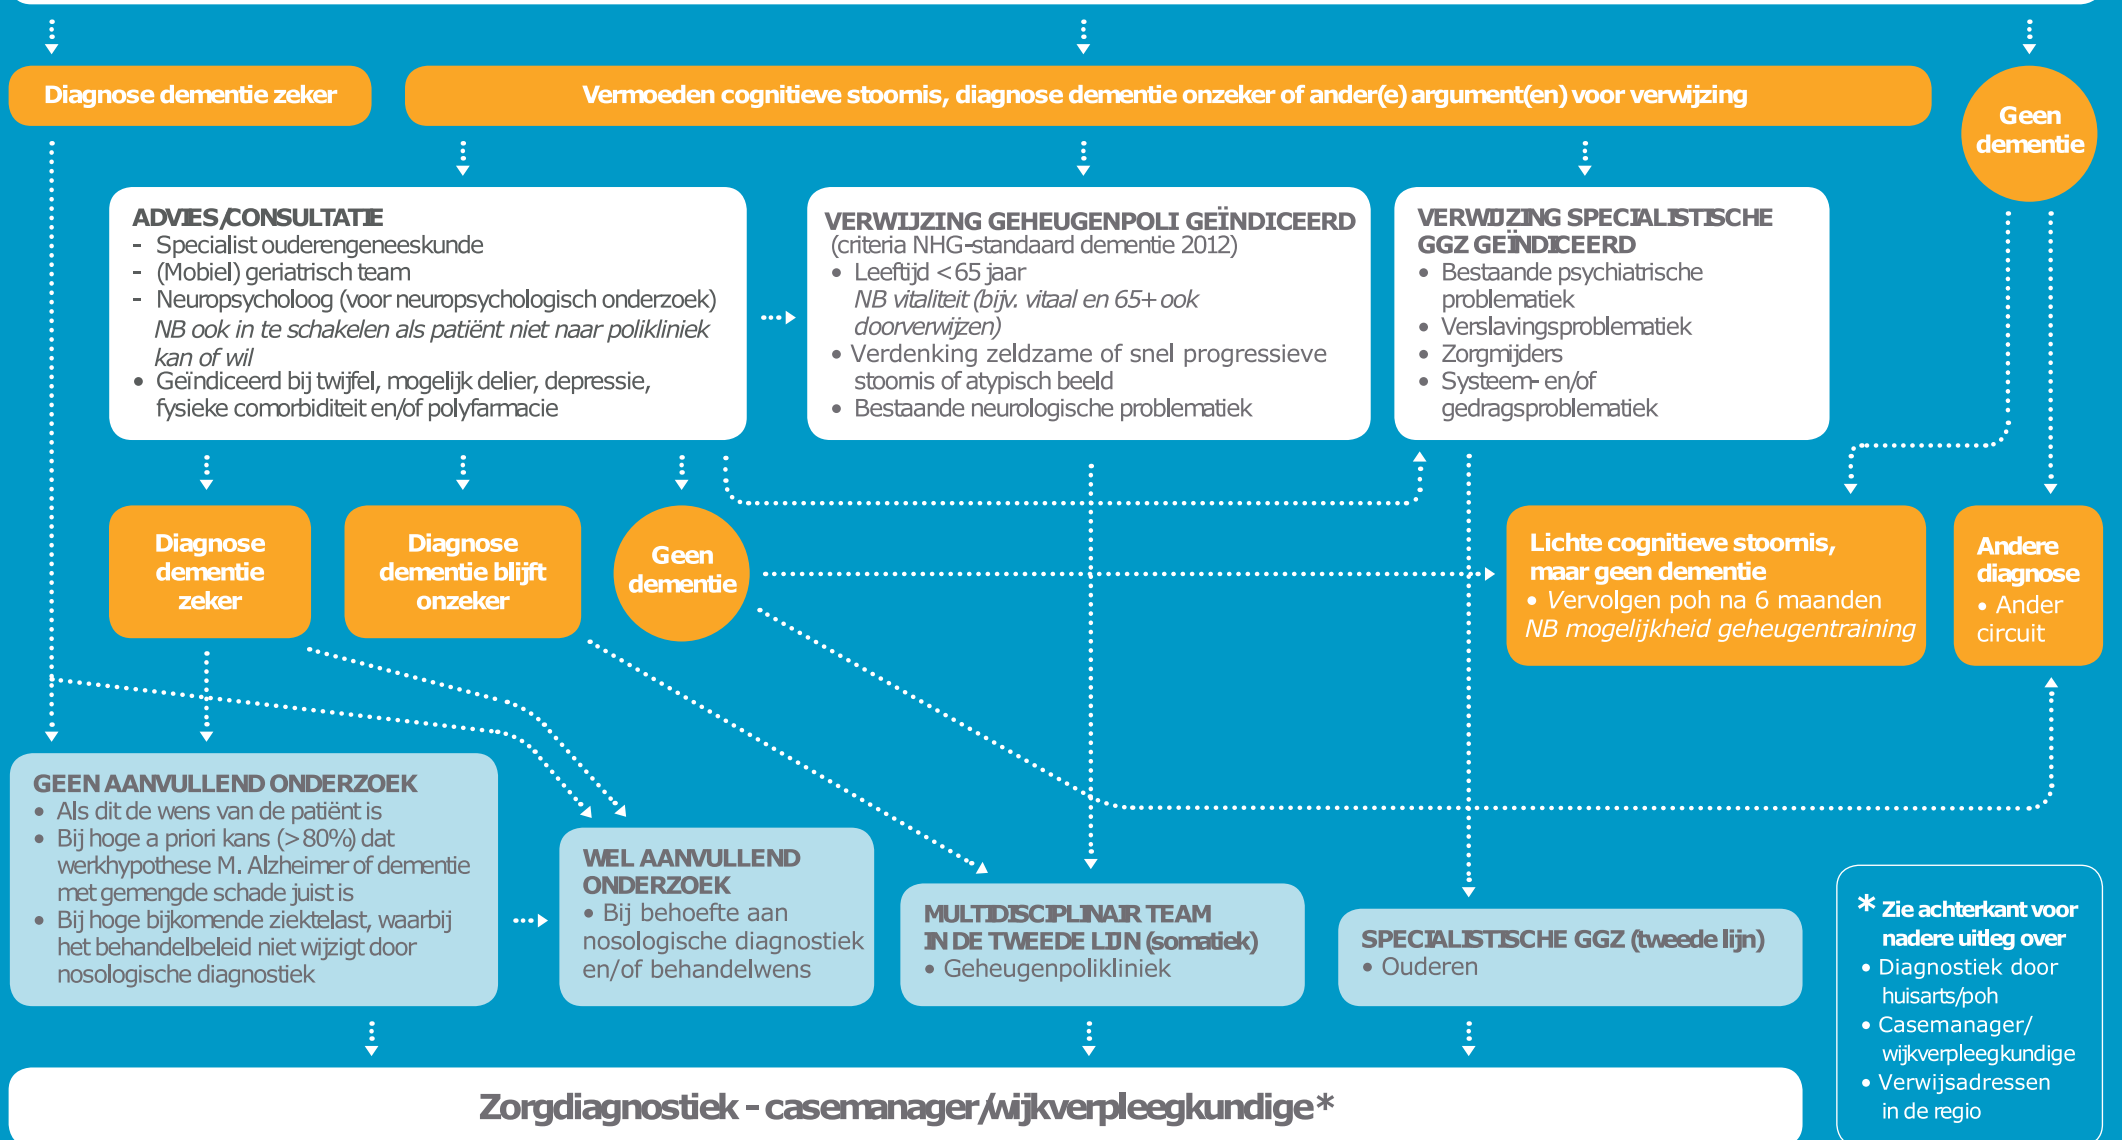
Diagnose dementie zeker

Vermoeden cognitieve stoornis, diagnose dementie onzeker of ander(e) argument(en) voor verwijzing

Geen dementie

ADVIES/CONSULTATIE
- Specialist ouderengeneeskunde
- (Mobiel) geriatrisch team
- Neuropsycholoog (voor neuropsychologisch onderzoek)
NB ook in te schakelen als patiënt niet naar polikliniek kan of wil
• Geïndiceerd bij twijfel, mogelijk delier, depressie, fysieke comorbiditeit en/of polyfarmacie

VERWIJZING GEHEUGENPOLI GEÏNDICEERD
(criteria NHG-standaard dementie 2012)
• Leeftijd <65 jaar
NB vitaliteit (bijv. vitaal en 65+ ook doorverwijzen)
• Verdenking zeldzame of snel progressieve stoornis of atypisch beeld
• Bestaande neurologische problematiek

VERWIJZING SPECIALISTISCHE GGZ GEÏNDICEERD
• Bestaande psychiatrische problematiek
• Verslavingsproblematiek
• Zorgmijders
• Systeem- en/of gedragsproblematiek

Diagnose dementie zeker

Diagnose dementie blijft onzeker

Geen dementie

Lichte cognitieve stoornis, maar geen dementie
• Vervolgen poh na 6 maanden
NB mogelijkheid geheugentraining

Andere diagnose
• Ander circuit

GEEN AANVULLEND ONDERZOEK
• Als dit de wens van de patiënt is
• Bij hoge a priori kans (>80%) dat werkhypothese M. Alzheimer of dementie met gemengde schade juist is
• Bij hoge bijkomende ziektelast, waarbij het behandelbeleid niet wijzigt door nosologische diagnostiek

WEL AANVULLEND ONDERZOEK
• Bij behoefte aan nosologische diagnostiek en/of behandelwens

MULTIDISCIPLINAIR TEAM IN DE TWEEDE LIJN (somatiek)
• Geheugenpolikliniek

SPECIALISTISCHE GGZ (tweede lijn)
• Ouderen

* Zie achterkant voor nadere uitleg over
• Diagnostiek door huisarts/poh
• Casemanager/ wijkverpleegkundige
• Verwijsadressen in de regio

Zorgdiagnostiek - casemanager/wijkverpleegkundige*